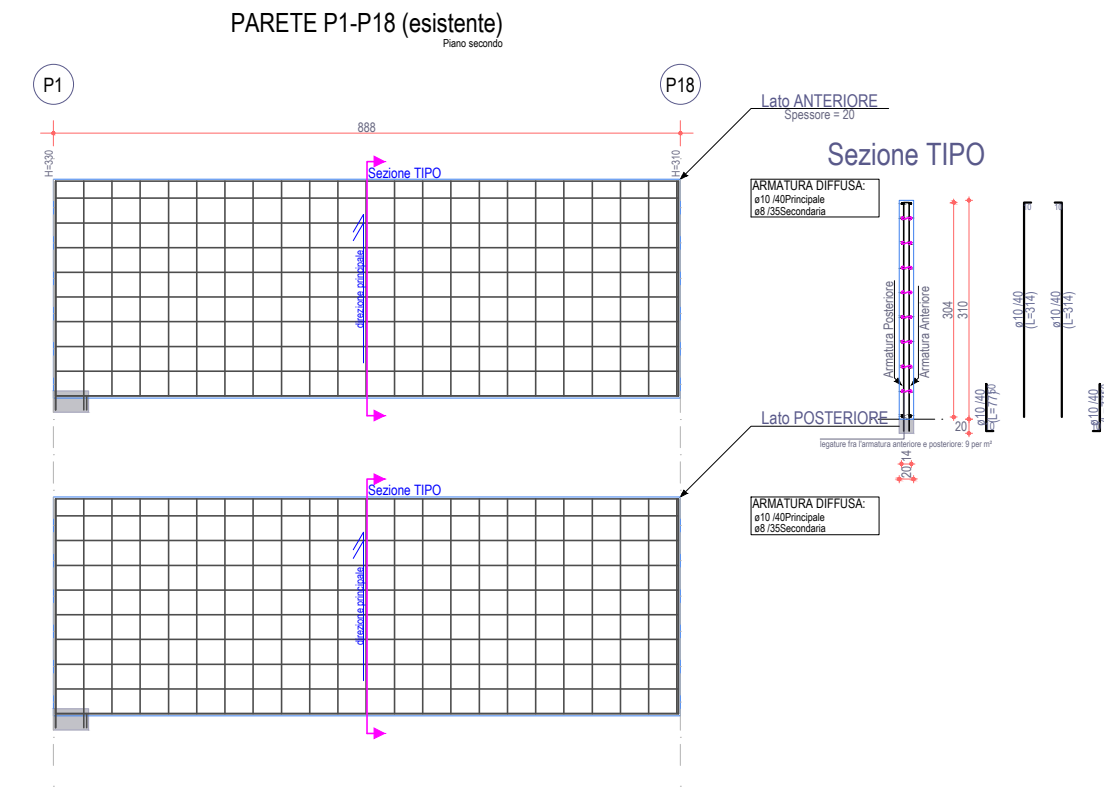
PARETE P1-P18 (esistente)
Piano secondo

P1

P18

888

H=330

H=310

Sezione TIPO

direzione principale

Lato ANTERIORE
Spessore = 20

Sezione TIPO

ARMATURA DIFFUSA:
ø10 /40Principale
ø8 /35Secondaria

Armatura Posteriore

Armatura Anteriore

304

310

20

ø10 /40
(L=314)

ø10 /40
(L=314)

ø10 /40
(L=77)

ø10 /40

Lato POSTERIORE

legature fra l'armatura anteriore e posteriore: 9 per m²

20

14

Sezione TIPO

direzione principale

ARMATURA DIFFUSA:
ø10 /40Principale
ø8 /35Secondaria